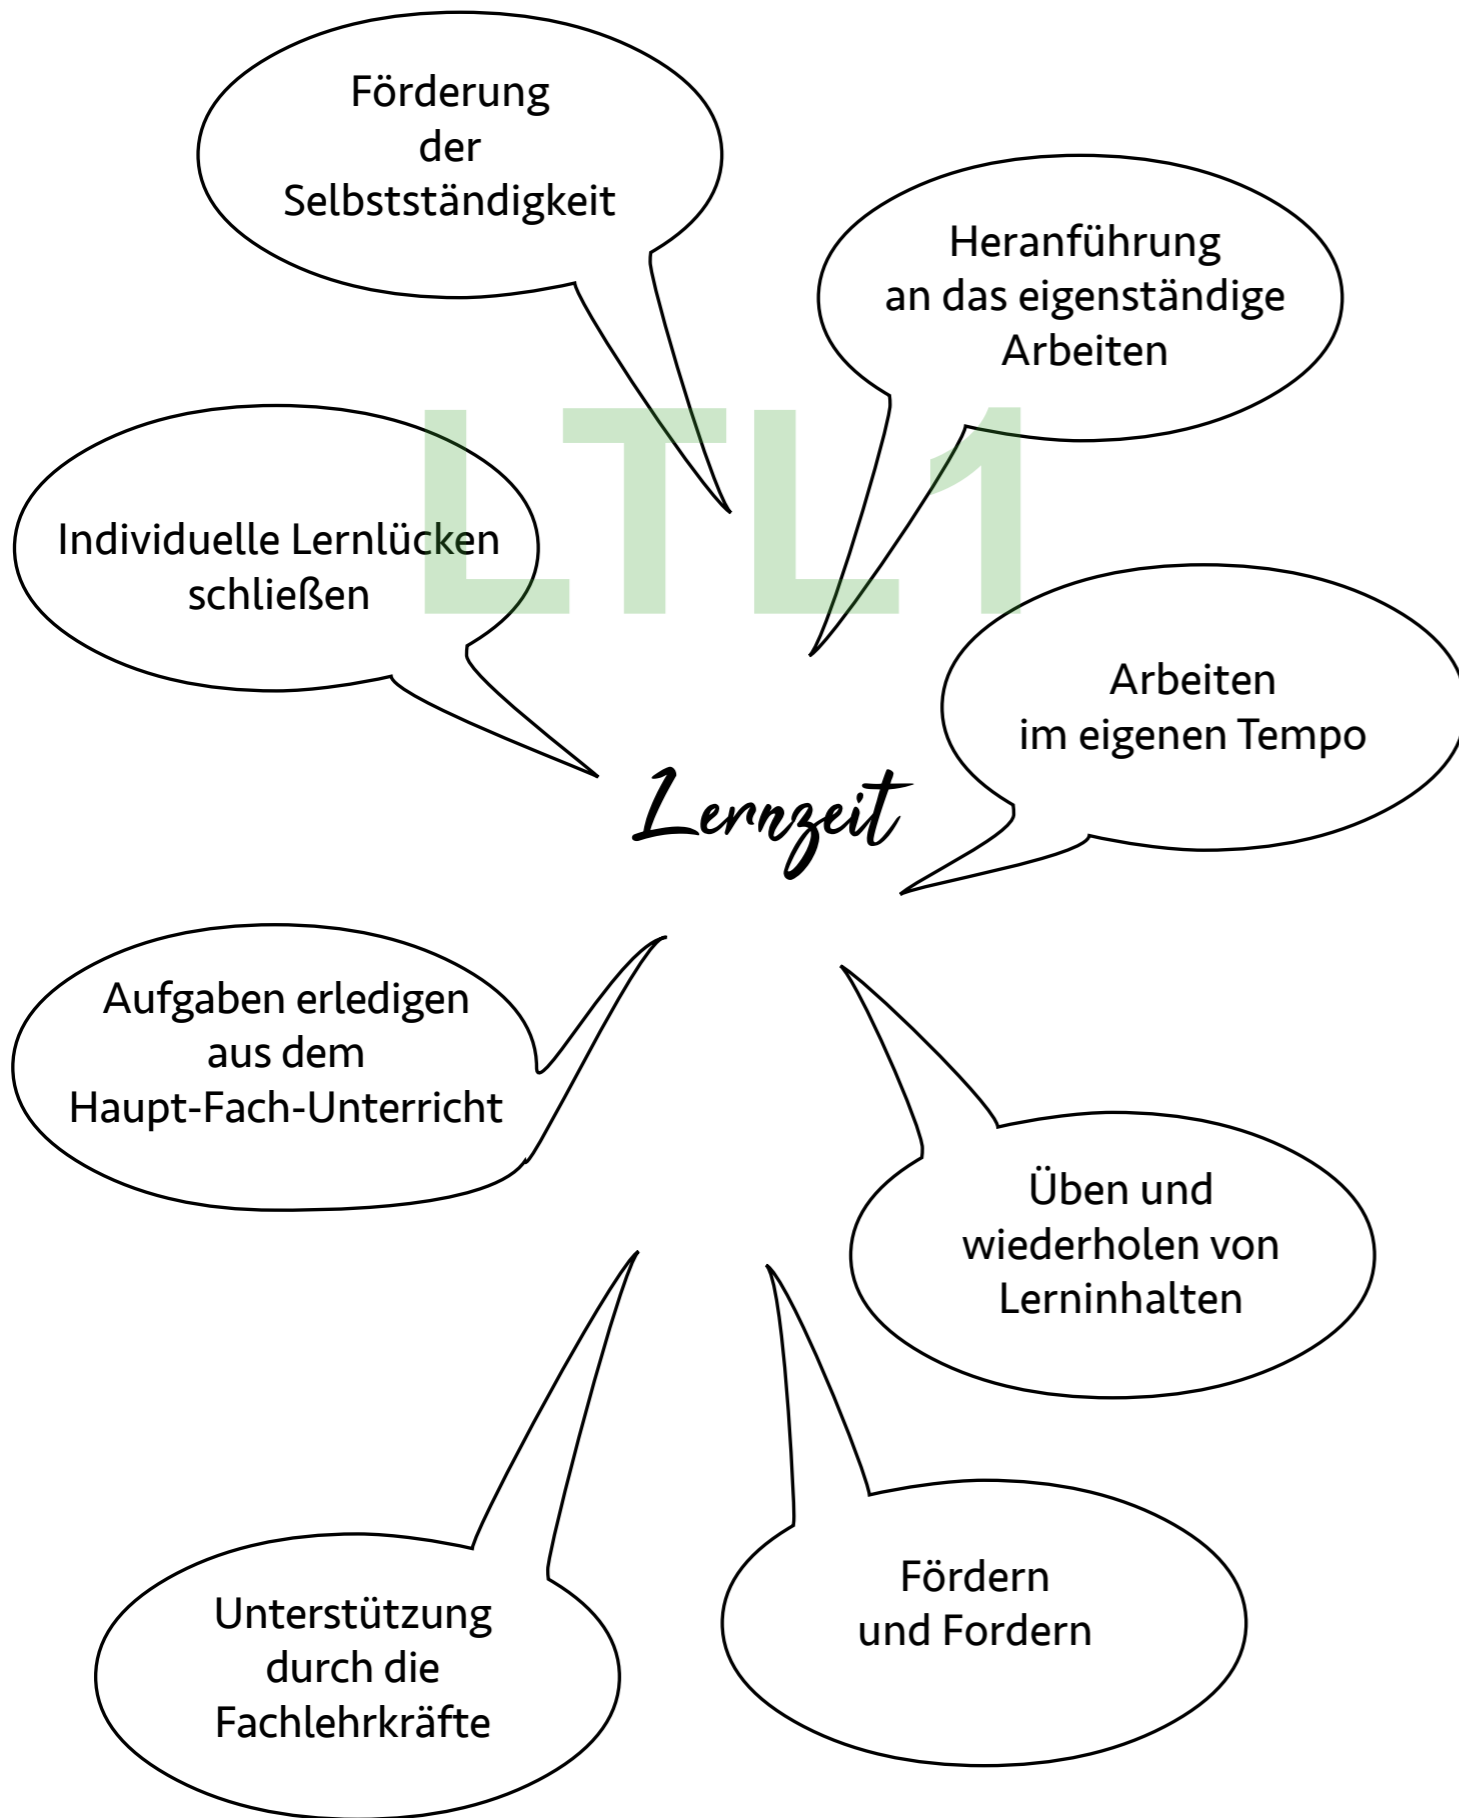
Förderung der Selbstständigkeit

Heranführung an das eigenständige Arbeiten

LTL1

Individuelle Lernlücken schließen

Arbeiten im eigenen Tempo

Lernzeit

Aufgaben erledigen aus dem Haupt-Fach-Unterricht

Üben und wiederholen von Lerninhalten

Unterstützung durch die Fachlehrkräfte

Fördern und Fordern